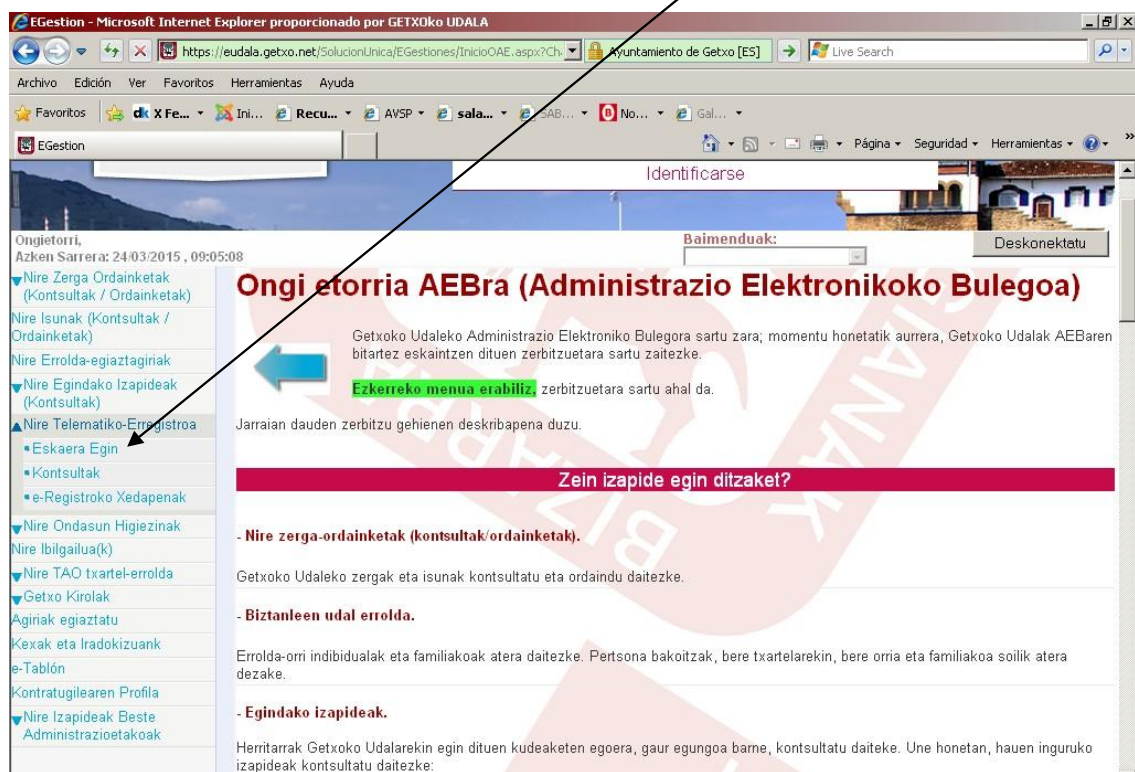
EGestion - Microsoft Internet Explorer proporcionado por GETXOko UDALA

https://eudala.getxo.net/SolucionUnica/EGestiones/InicioOAE.aspx?Ch | Ayuntamiento de Getxo [ES] | Live Search

Archivo Edición Ver Favoritos Herramientas Ayuda

Favoritos | X Fe... | Ini... | Recu... | AVSP | sala... | SAB... | No... | Gal...

EGestion

Página Seguridad Herramientas

Identificarse

Ongietorri,
Azken Sarrera: 24/03/2015 , 09:05:08

Baimenduak:

Deskonektatu

Nire Zerga Ordainketak (Kontsultak / Ordainketak)
Nire Isunak (Kontsultak / Ordainketak)
Nire Errolda-egiaztagiriak
Nire Egindako Izapideak (Kontsultak)
Nire Telematiko-Erregistroa
• Eskaera Egin
• Kontsultak
• e-Registroko Xedapenak
Nire Ondasun Higiezinak
Nire Ibilgailua(k)
Nire TAO txartel-errolda
Getxo Kirolak
Agiriak egiaztatu
Kexak eta Iradokizuank
e-Tablón
Kontratugilearen Profila
Nire Izapideak Beste Administrazioetakoak

Ongi etorria AEBra (Administrazio Elektronikoko Bulegoa)

Getxoko Udaleko Administrazio Elektroniko Bulegora sartu zara; momentu honetatik aurrera, Getxoko Udalak AEBaren bitartez eskaintzen dituen zerbitzuetara sartu zaitezke.

Ezkerreko menua erabiliz, zerbitzuetara sartu ahal da.

Jarraian dauden zerbitzu gehienen deskribapena duzu.

Zein izapide egin ditzaket?

- Nire zerga-ordainketak (kontsultak/ordainketak).

Getxoko Udaleko zergak eta isunak kontsultatu eta ordaindu daitezke.

- Biztanleen udal errolda.

Errolda-orri indibidualak eta familiakoak atera daitezke. Pertsona bakoitzak, bere txartelarekin, bere orria eta familiakoa soilik atera dezake.

- Egindako izapideak.

Herritarrak Getxoko Udalarekin egin dituen kudeaketen egoera, gaur egungoa barne, kontsultatu daiteke. Une honetan, hauen inguruko izapideak kontsultatu daitezke: